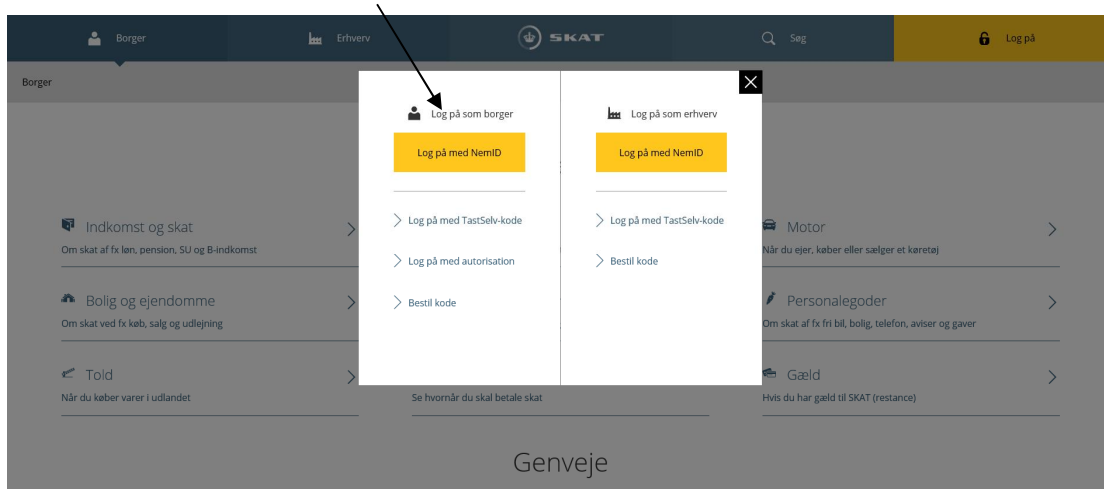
Borger
Erhverv
SKAT
Søg
Log på

Borger

Log på som borger
Log på med NemID
Log på med TastSelv-kode
Log på med autorisation
Bestil kode

Log på som erhverv
Log på med NemID
Log på med TastSelv-kode
Bestil kode

Indkomst og skat
Om skat af fx løn, pension, SU og B-indkomst

Bolig og ejendomme
Om skat ved fx køb, salg og udlejning

Told
Når du køber varer i udlandet

Se hvornår du skal betale skat

Motor
Når du ejer, køber eller sælger et køretøj

Personalegoder
Om skat af fx fri bil, bolig, telefon, aviser og gaver

Gæld
Hvis du har gæld til SKAT (restance)

Genveje